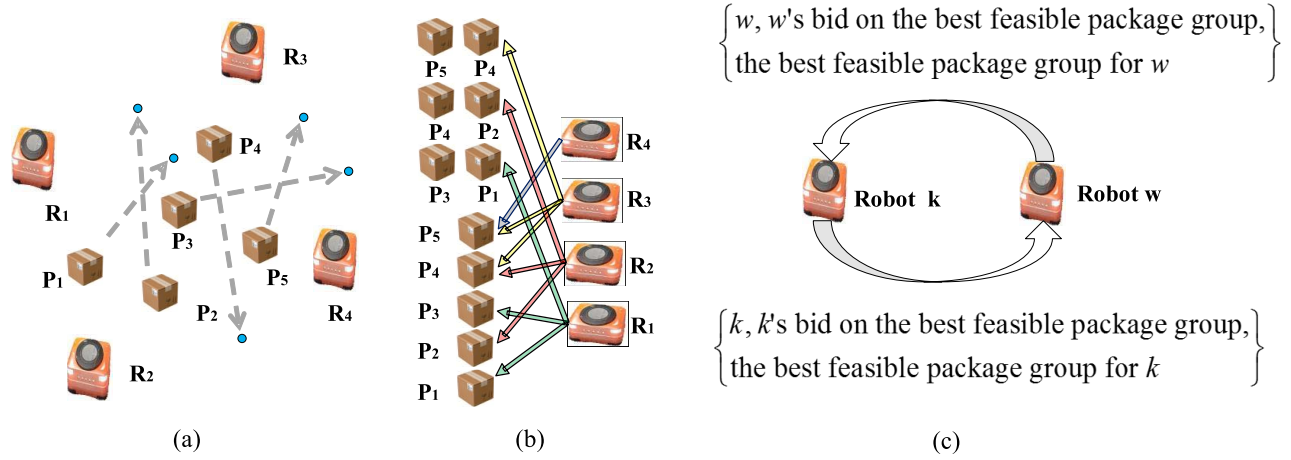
R$_3$

P$_4$

R$_1$

P$_3$

P$_1$

P$_5$

R$_4$

P$_2$

R$_2$

(a)

P$_5$ P$_4$

P$_4$ P$_2$

P$_3$ P$_1$

R$_4$

R$_3$

P$_5$

P$_4$

R$_2$

P$_3$

R$_1$

P$_2$

P$_1$

(b)

$\begin{Bmatrix} w\text{, } w\text{'s bid on the best feasible package group,} \\ \text{the best feasible package group for } w \end{Bmatrix}$

Robot k

Robot w

$\begin{Bmatrix} k\text{, } k\text{'s bid on the best feasible package group,} \\ \text{the best feasible package group for } k \end{Bmatrix}$

(c)